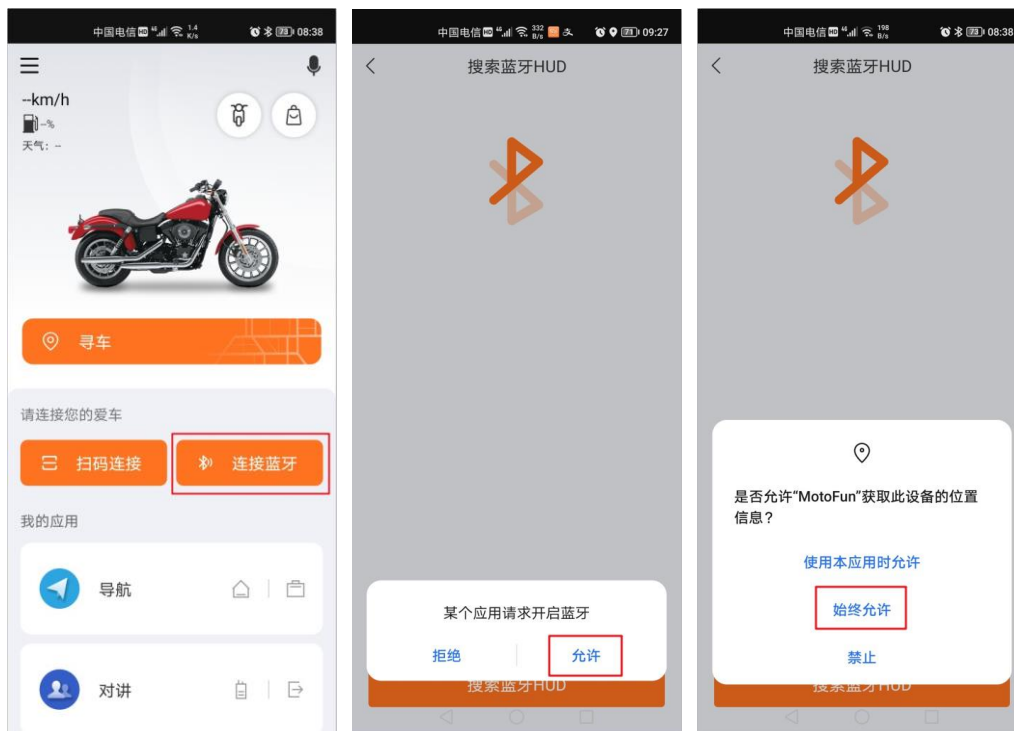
中国电信 HD 4G 1.4 K/s 73 08:38

--km/h
--%
天气: --

寻车

请连接您的爱车

扫码连接

连接蓝牙

我的应用

导航

对讲

中国电信 HD 4G 332 B/s 73 09:27

搜索蓝牙HUD

某个应用请求开启蓝牙

拒绝

允许

搜索蓝牙HUD

中国电信 HD 4G 198 B/s 73 08:38

搜索蓝牙HUD

是否允许“MotoFun”获取此设备的位置信息？

使用本应用时允许

始终允许

禁止

搜索蓝牙HUD